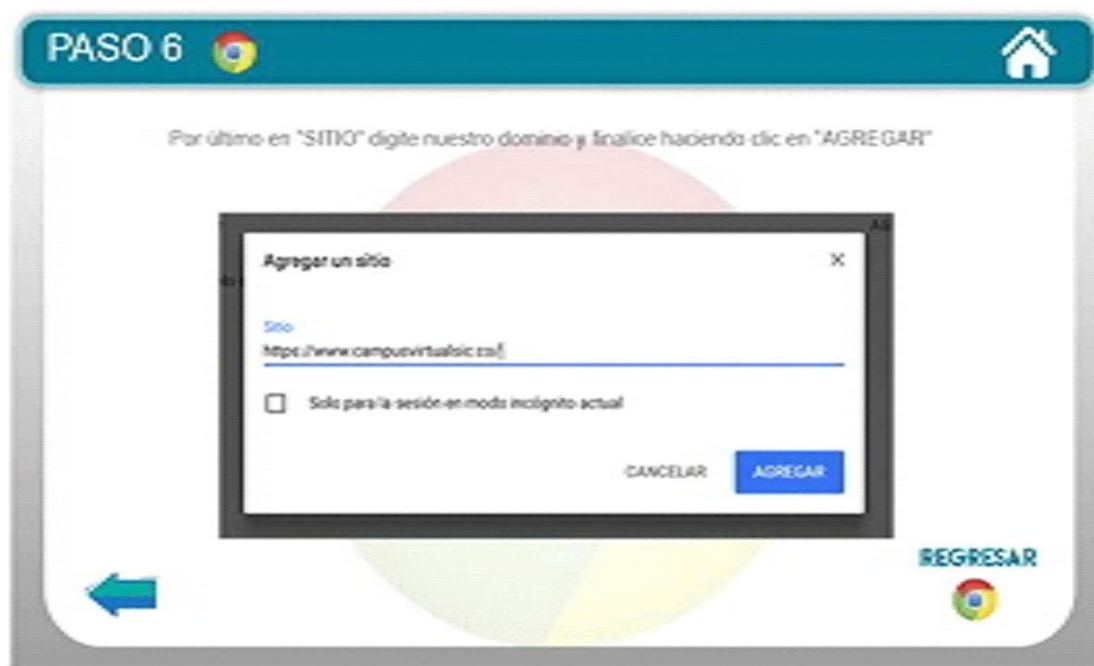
PASO 6

Por último en "SITIO" digite nuestro dominio y finalice haciendo clic en "AGREGAR"

Agregar un sitio

×

Sitio

https://www.campusvirtualsic.co/

Solo para la sesión en modo incógnito actual

CANCELAR

AGREGAR

REGRESAR